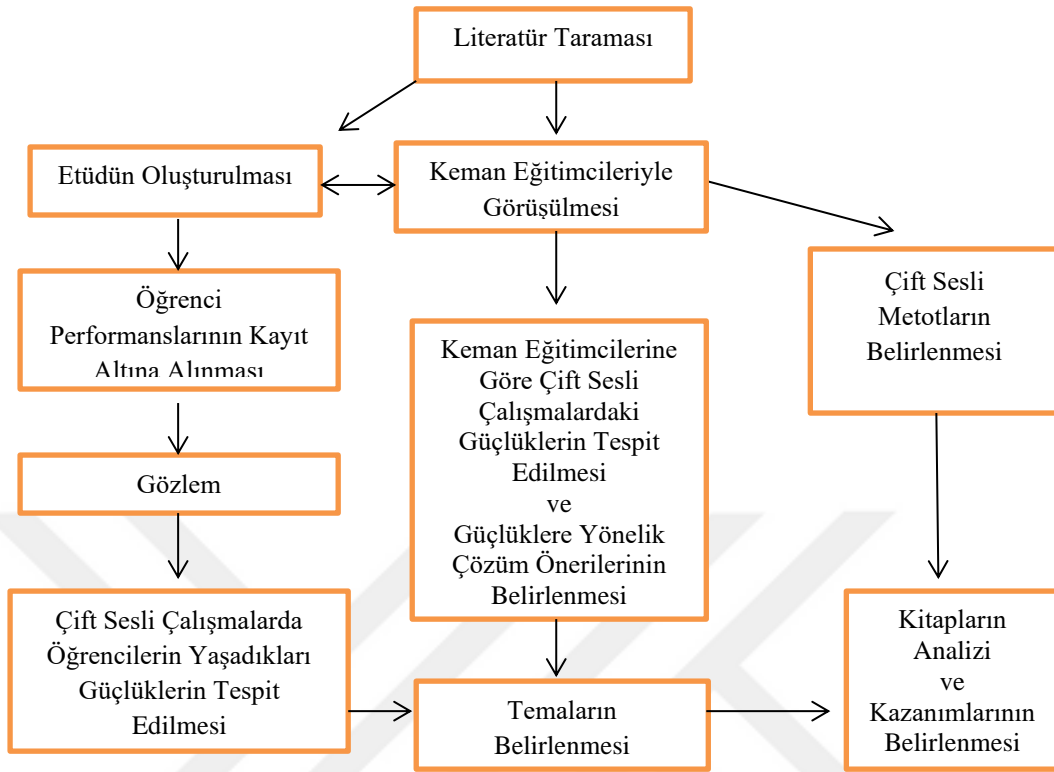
Literatür Taraması

Etüdün Oluşturulması

Keman Eğitimcileriyle Görüşülmesi

Çift Sesli Metotların Belirlenmesi

Öğrenci Performanslarının Kayıt Altına Alınması

Keman Eğitimcilerine Göre Çift Sesli Çalışmalardaki Güçlüklerin Tespit Edilmesi ve Güçlüklere Yönelik Çözüm Önerilerinin Belirlenmesi

Gözlem

Çift Sesli Çalışmalarda Öğrencilerin Yaşadıkları Güçlüklerin Tespit Edilmesi

Temaların Belirlenmesi

Kitapların Analizi ve Kazanımlarının Belirlenmesi